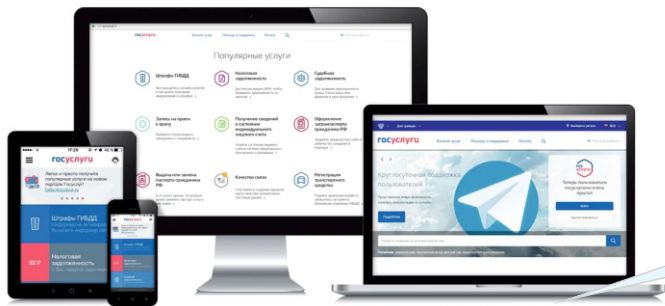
госуслуги

Каталог услуг

Помощь и поддержка

Оплата

Популярные услуги

Штрафы ГИБДД

Налоговая задолженность

Судебная задолженность

Запись на прием к врачу

Получение сведений о состоянии индивидуального лицевого счета

Оформление загранпаспорта гражданина РФ

Выдача или замена паспорта гражданина РФ

Качество связи

Регистрация транспортного средства

госуслуги

Каталог услуг

Помощь и поддержка

Оплата

Круглосуточная поддержка пользователей

Подробнее

Теперь пользоваться госуслугами стало проще!

Войти

госуслуги

Легко и просто получить популярную услугу на новом портале Госуслуг

Штрафы ГИБДД

Налоговая задолженность

17:29